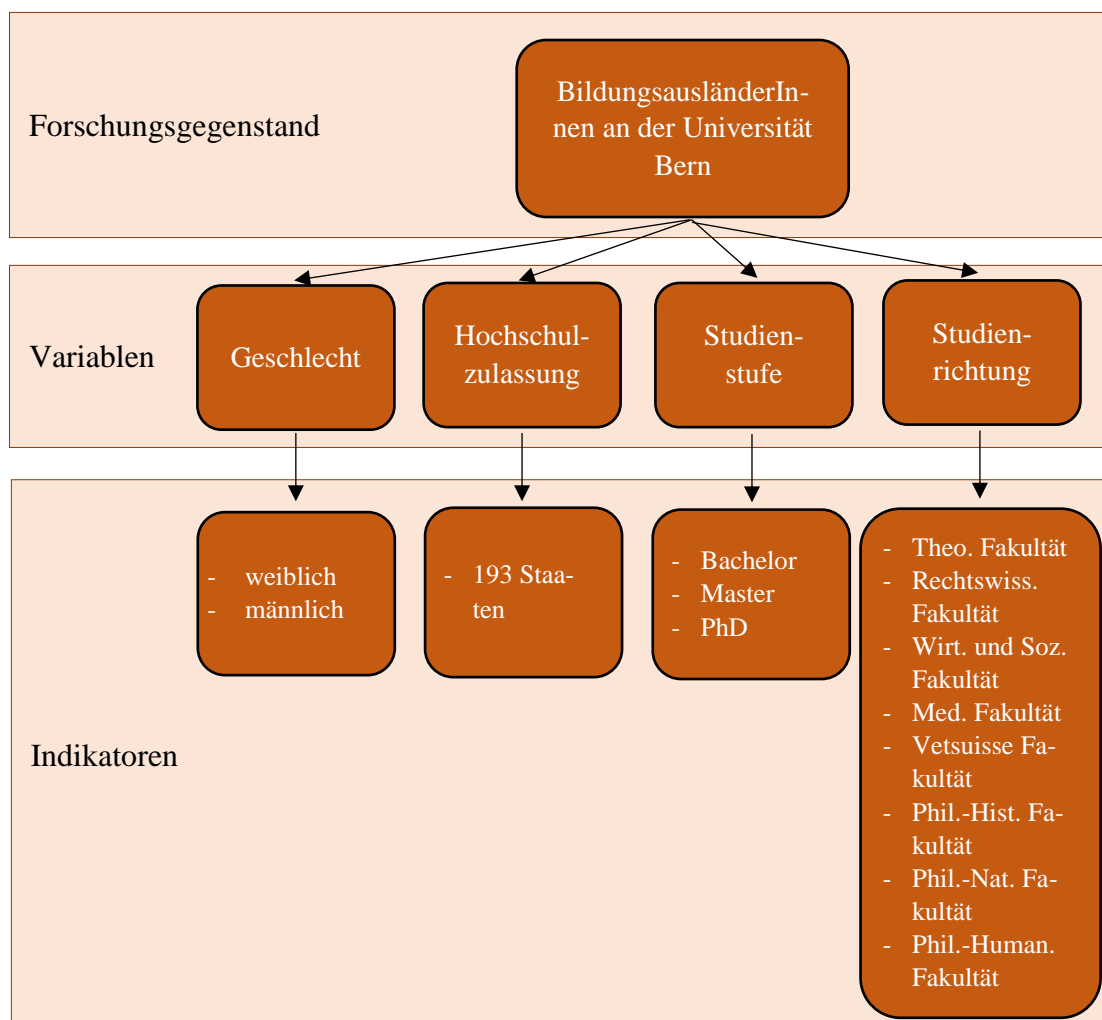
Forschungsgegenstand

BildungsausländerInnen an der Universität Bern

Variablen

Geschlecht

Hochschulzulassung

Studienstufe

Studienrichtung

Indikatoren

- weiblich
- männlich

- 193 Staaten

- Bachelor
- Master
- PhD

- Theo. Fakultät
- Rechtswiss. Fakultät
- Wirt. und Soz. Fakultät
- Med. Fakultät
- Vetsuisse Fakultät
- Phil.-Hist. Fakultät
- Phil.-Nat. Fakultät
- Phil.-Human. Fakultät